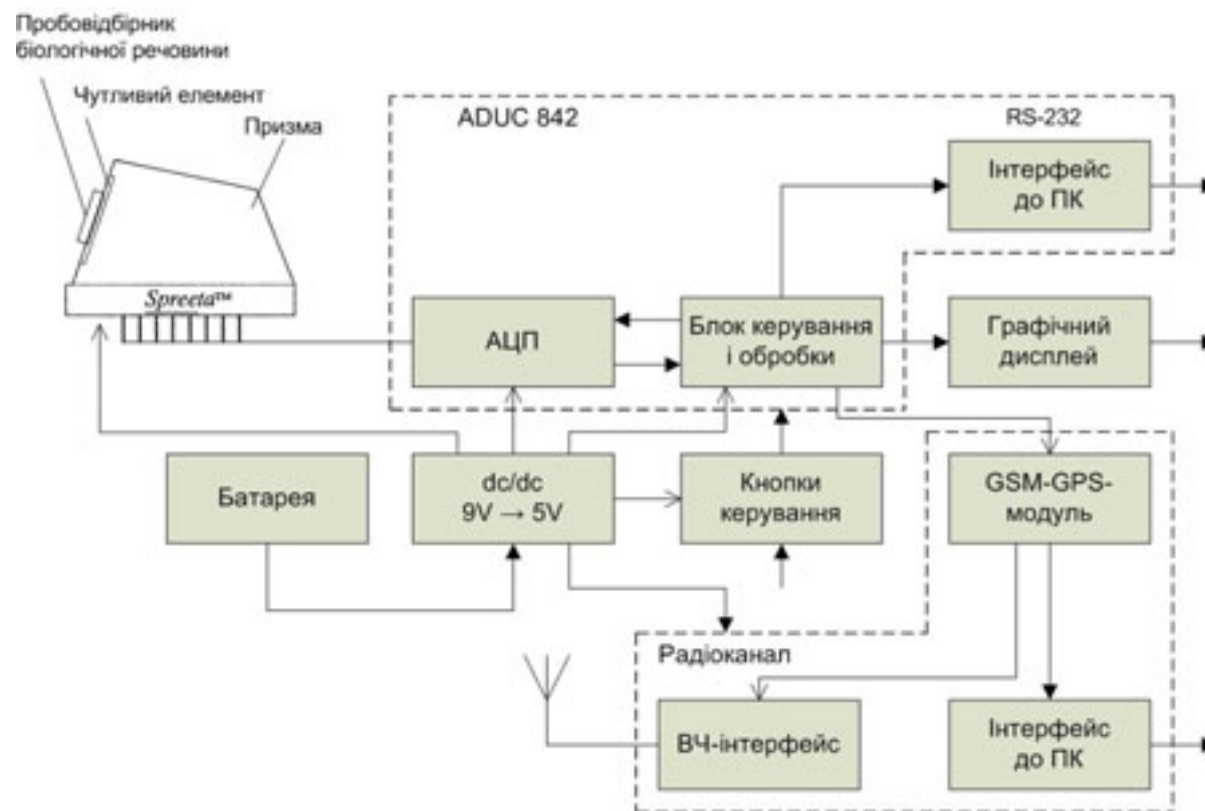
Пробовідбірник біологічної речовини

Чутливий елемент

Призма

Spreeta™

ADUC 842

RS-232

Інтерфейс до ПК

АЦП

Блок керування і обробки

Графічний дисплей

Батарея

dc/dc 9V → 5V

Кнопки керування

GSM-GPS-модуль

Радіоканал

ВЧ-інтерфейс

Інтерфейс до ПК